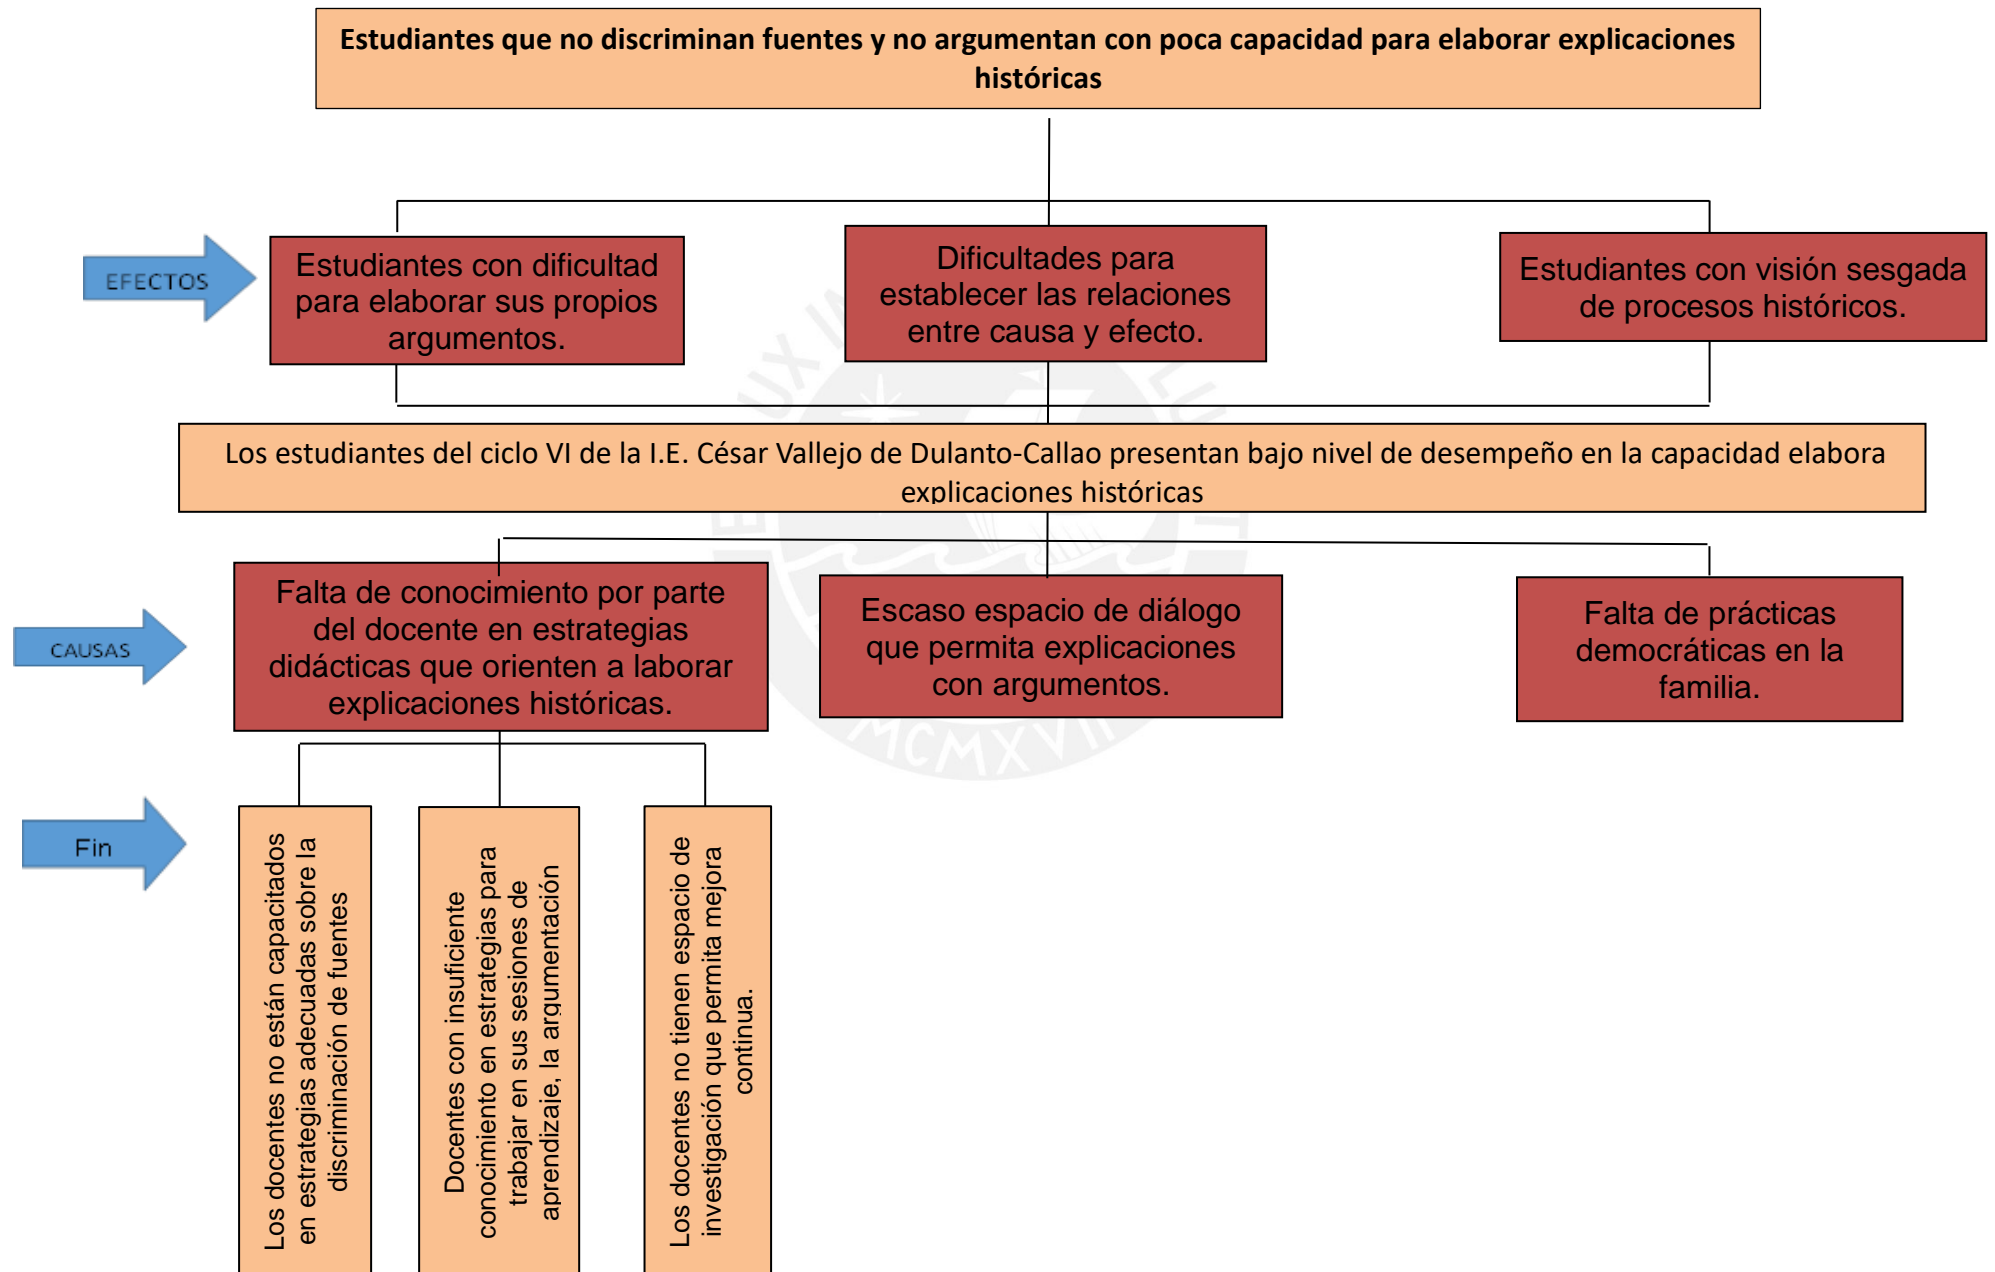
Estudiantes que no discriminan fuentes y no argumentan con poca capacidad para elaborar explicaciones históricas

EFECTOS

Estudiantes con dificultad para elaborar sus propios argumentos.

Dificultades para establecer las relaciones entre causa y efecto.

Estudiantes con visión sesgada de procesos históricos.

Los estudiantes del ciclo VI de la I.E. César Vallejo de Dulanto-Callao presentan bajo nivel de desempeño en la capacidad elabora explicaciones históricas

CAUSAS

Falta de conocimiento por parte del docente en estrategias didácticas que orienten a laborar explicaciones históricas.

Escaso espacio de diálogo que permita explicaciones con argumentos.

Falta de prácticas democráticas en la familia.

Fin

Los docentes no están capacitados en estrategias adecuadas sobre la discriminación de fuentes

Docentes con insuficiente conocimiento en estrategias para trabajar en sus sesiones de aprendizaje, la argumentación

Los docentes no tienen espacio de investigación que permita mejora continua.